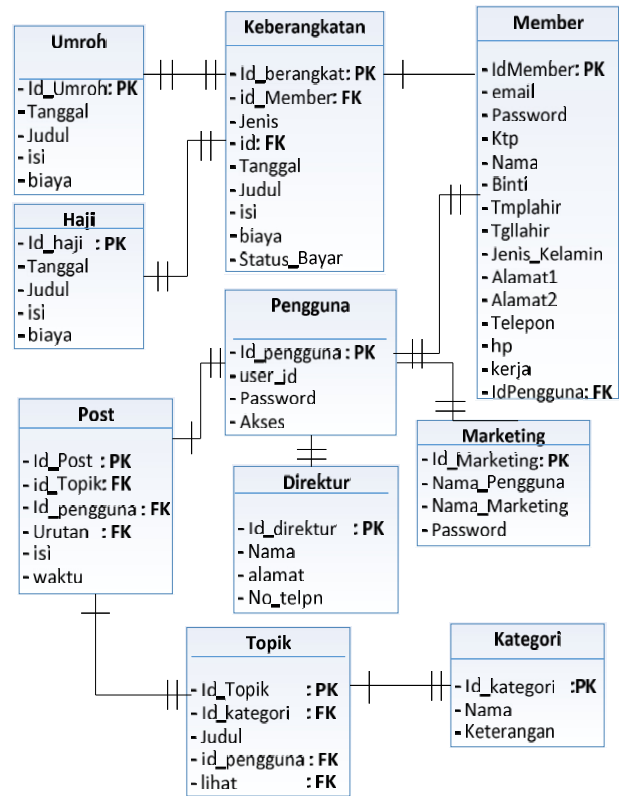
Umroh
- Id_Umroh: PK
- Tanggal
- Judul
- isi
- biaya

Keberangkatan
- Id_berangkat: PK
- id_Member: FK
- Jenis
- id: FK
- Tanggal
- Judul
- isi
- biaya
- Status_Bayar

Member
- IdMember: PK
- email
- Password
- Ktp
- Nama
- Binti
- Tmplahir
- Tgllahir
- Jenis_Kelamin
- Alamat1
- Alamat2
- Telepon
- hp
- kerja
- IdPengguna: FK

Haji
- Id_haji : PK
- Tanggal
- Judul
- isi
- biaya

Pengguna
- Id_pengguna: PK
- user_id
- Password
- Akses

Post
- Id_Post : PK
- id_Topik: FK
- Id_pengguna: FK
- Urutan : FK
- isi
- waktu

Direktur
- Id_direktur : PK
- Nama
- alamat
- No_telpn

Marketing
- Id_Marketing: PK
- Nama_Pengguna
- Nama_Marketing
- Password

Topik
- Id_Topik : PK
- Id_kategori : FK
- Judul
- id_pengguna: FK
- lihat : FK

Kategori
- Id_kategori :PK
- Nama
- Keterangan